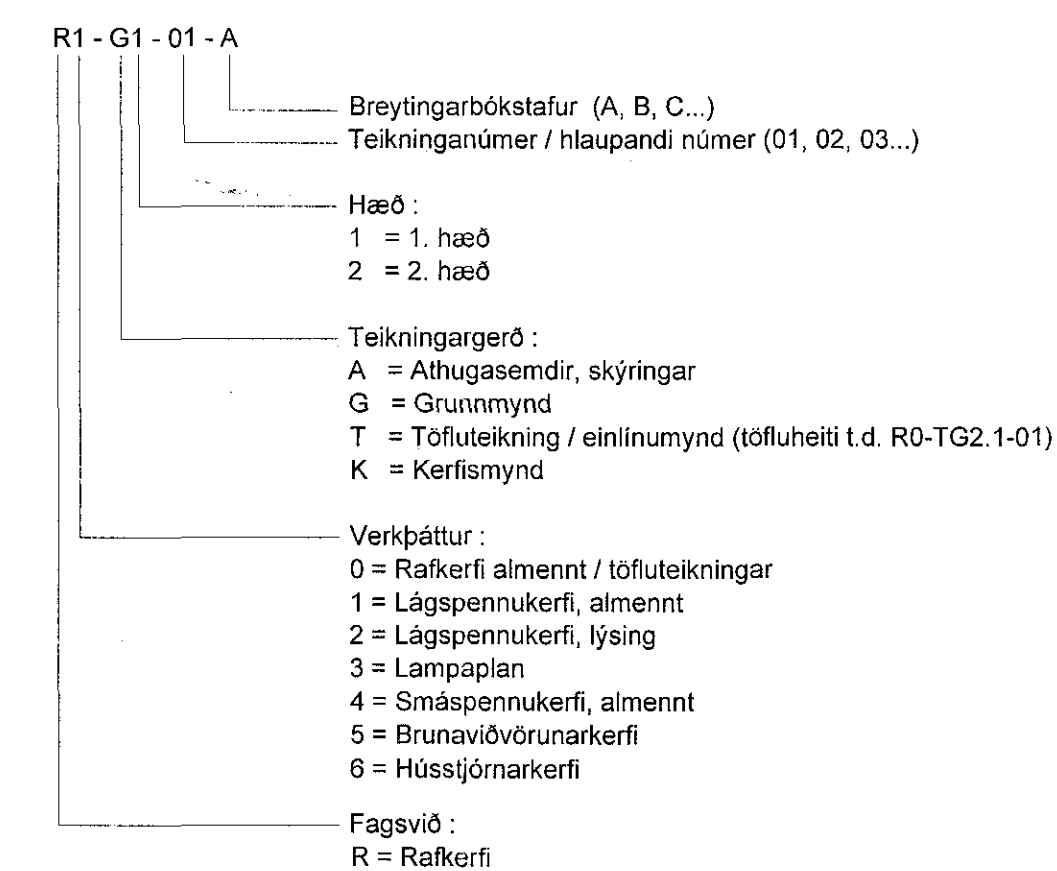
R1 - G1 - 01 - A

Breytingarbókstafur (A, B, C...)
Teikninganúmer / hlaupandi númer (01, 02, 03...)

Hæð :
1 = 1. hæð
2 = 2. hæð

Teikningargerð :
A = Athugasemdir, skýringar
G = Grunnmynd
T = Töfluteikning / einlínumynd (töfluheiti t.d. R0-TG2.1-01)
K = Kerfismynd

Verkþáttur :
0 = Rafkerfi almennt / töfluteikningar
1 = Lágspennukerfi, almennt
2 = Lágspennukerfi, lýsing
3 = Lampaplan
4 = Smáspennukerfi, almennt
5 = Brunaviðvörunarkerfi
6 = Hússtjórnarkerfi

Fagsvið :
R = Rafkerfi